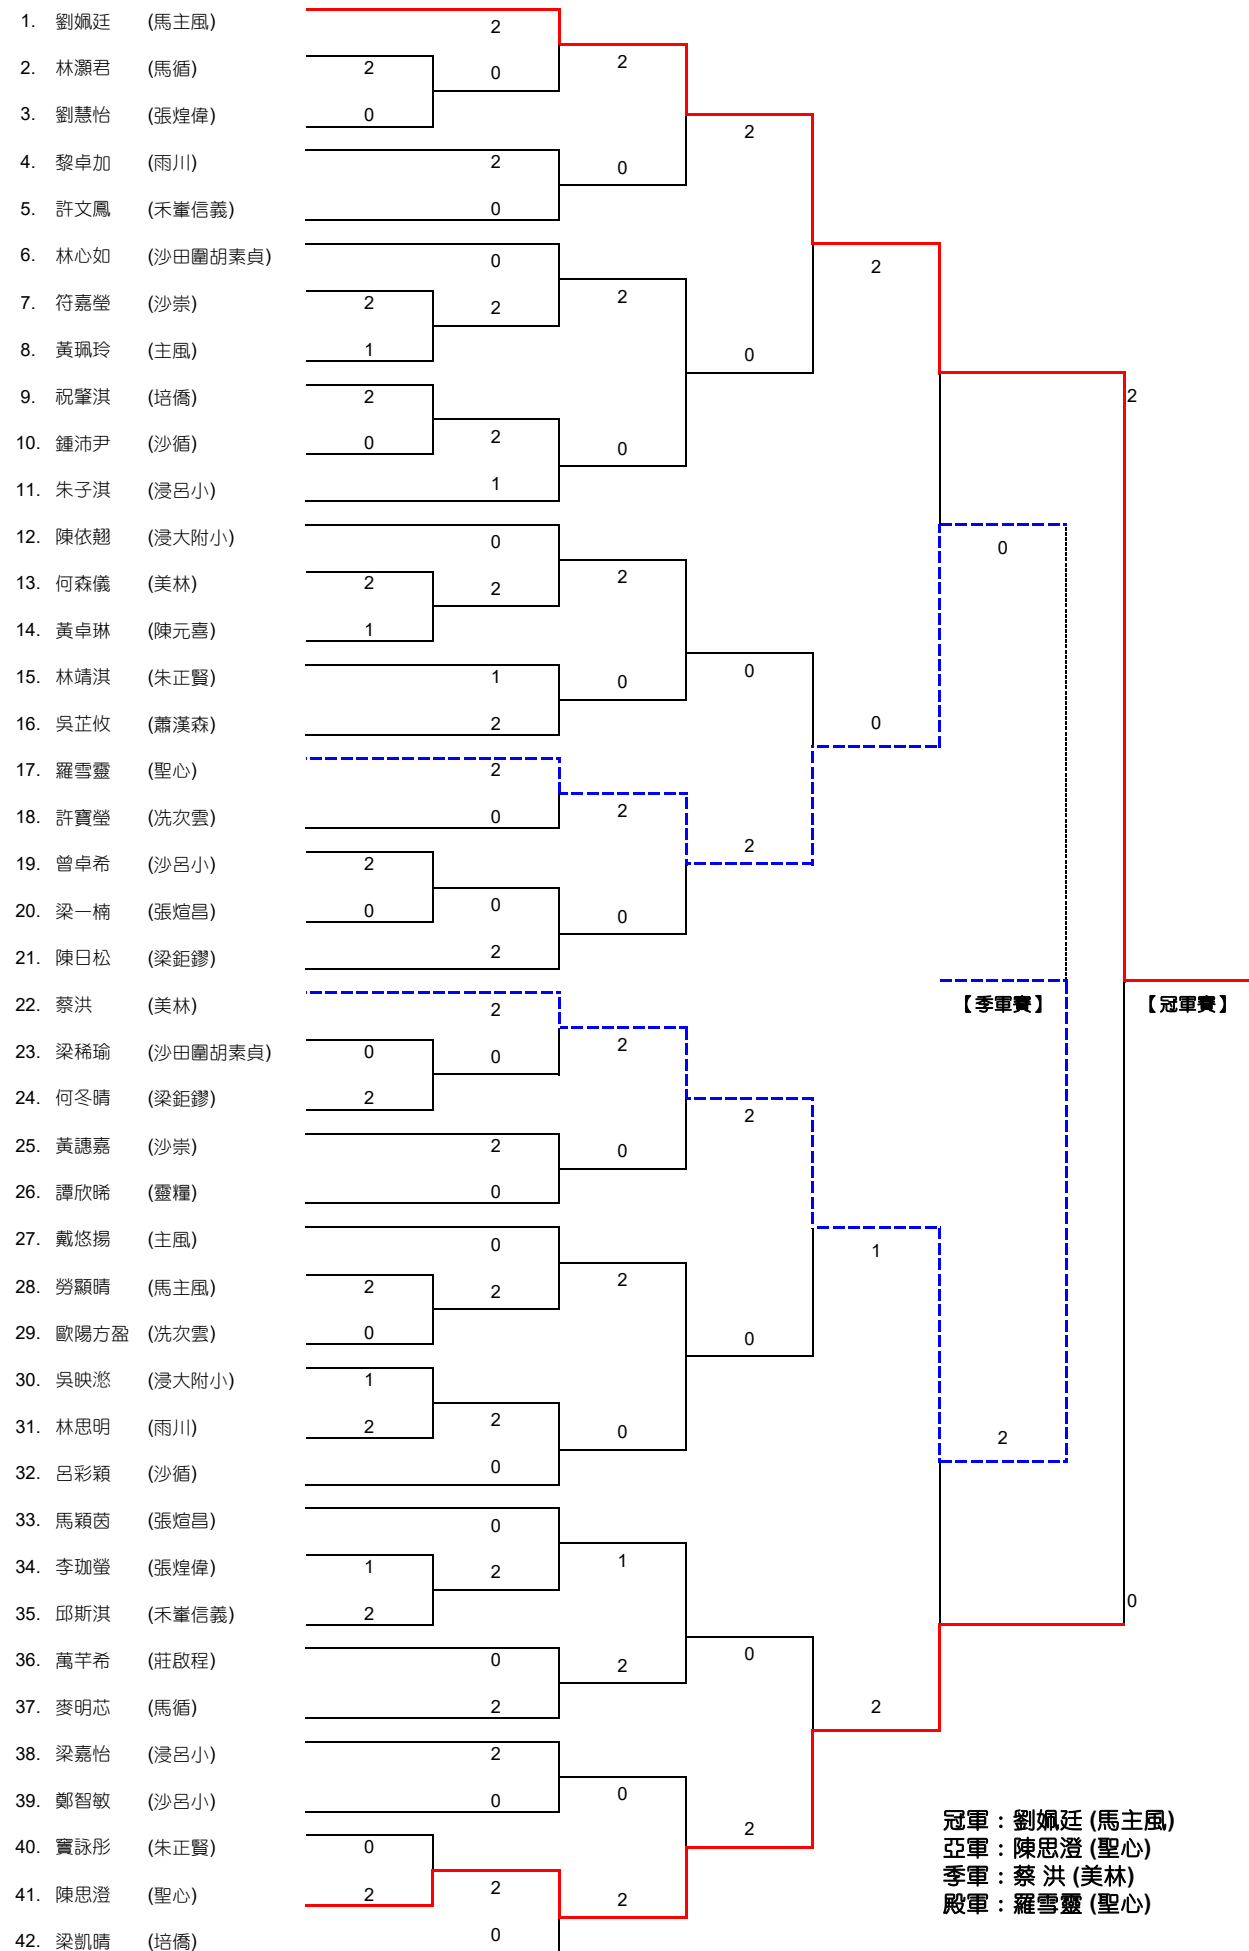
1. 劉姵廷 (馬主風)
2. 林灝君 (馬循)
3. 劉慧怡 (張煌偉)
4. 黎卓加 (雨川)
5. 許文鳳 (禾輋信義)
6. 林心如 (沙田圍胡素貞)
7. 符嘉瑩 (沙崇)
8. 黃珮玲 (主風)
9. 祝肇淇 (培僑)
10. 鍾沛尹 (沙循)
11. 朱子淇 (浸呂小)
12. 陳依翹 (浸大附小)
13. 何森儀 (美林)
14. 黃卓琳 (陳元喜)
15. 林靖淇 (朱正賢)
16. 吳芷攸 (蕭漢森)
17. 羅雪靈 (聖心)
18. 許寶瑩 (冼次雲)
19. 曾卓希 (沙呂小)
20. 梁一楠 (張煊昌)
21. 陳日松 (梁鉅鏐)
22. 蔡洪 (美林)
23. 梁稀瑜 (沙田圍胡素貞)
24. 何冬晴 (梁鉅鏐)
25. 黃諰嘉 (沙崇)
26. 譚欣晞 (靈糧)
27. 戴悠揚 (主風)
28. 勞顯晴 (馬主風)
29. 歐陽方盈 (冼次雲)
30. 吳映潞 (浸大附小)
31. 林思明 (雨川)
32. 呂彩穎 (沙循)
33. 馬穎茵 (張煊昌)
34. 李珈瑩 (張煌偉)
35. 邱斯淇 (禾輋信義)
36. 萬芊希 (莊啟程)
37. 麥明芯 (馬循)
38. 梁嘉怡 (浸呂小)
39. 鄭智敏 (沙呂小)
40. 竇詠彤 (朱正賢)
41. 陳思澄 (聖心)
42. 梁凱晴 (培僑)

2 2 0 2 0 2 0 2 2 0 2 2 2 0 2 1 2 0 1 2 0 2 2 0 2 2 1 0 1 2 0 0 2 0 0 2 2 0 2 0 2 2 0 2 0 2 2 0 2 2 0 2 0 2 0 1 2 0 2 2 0 1 2 2 0 1 2 0 0 2 2 2 0 0 0 2 2 2 0 2 2 0 2

2

【季軍賽】 0 2

【冠軍賽】 2 0

冠軍：劉姵廷 (馬主風)
亞軍：陳思澄 (聖心)
季軍：蔡 洪 (美林)
殿軍：羅雪靈 (聖心)